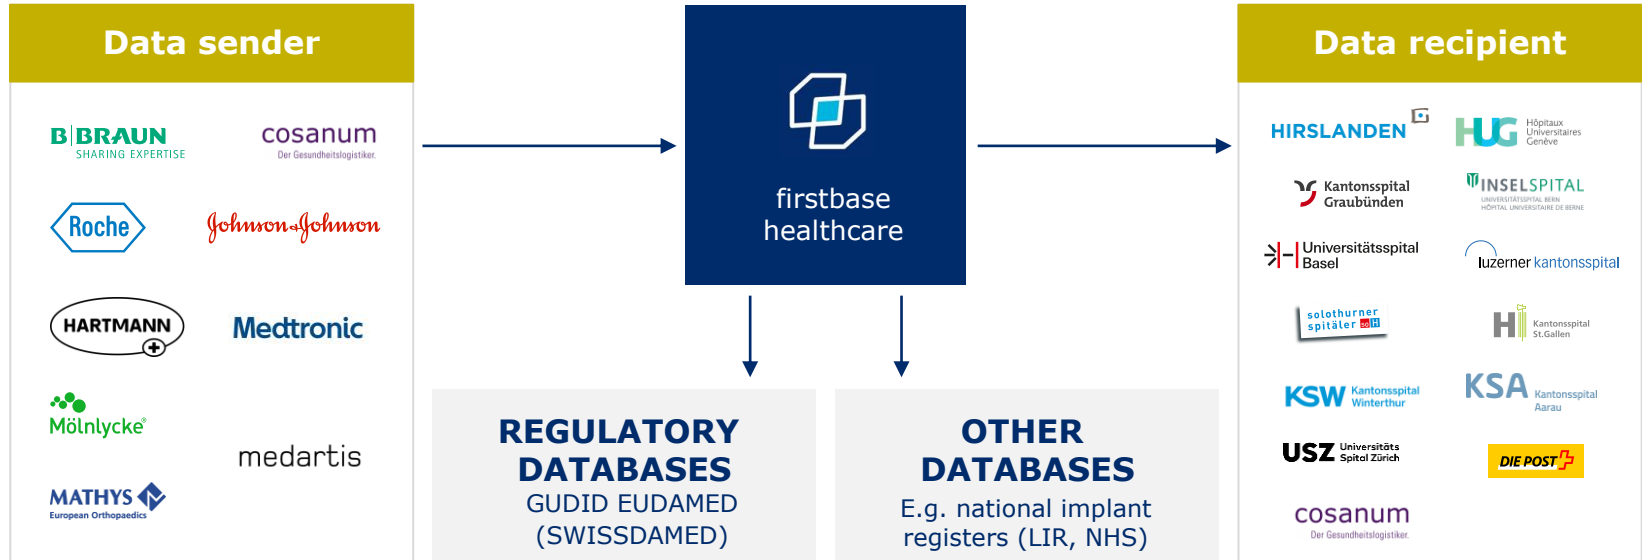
Data sender

B|BRAUN SHARING EXPERTISE

cosanum Der Gesundheitslogistiker.

Roche

Johnson & Johnson

HARTMANN

Medtronic

Mölnlycke

medartis

MATHYS European Orthopaedics

firstbase healthcare

REGULATORY DATABASES
GUDID EUDAMED (SWISSDAMED)

OTHER DATABASES
E.g. national implant registers (LIR, NHS)

Data recipient

HIRSLANDEN

HUG Hôpitaux Universitaires Genève

Kantonsspital Graubünden

INSELSPITAL UNIVERSITÄTSSPITAL BERN HÔPITAL UNIVERSITAIRE DE BERNE

Universitätsspital Basel

luzerner kantonsspital

solothurner spitäler

H Kantonsspital St.Gallen

KSW Kantonsspital Winterthur

KSA Kantonsspital Aarau

USZ Universitäts Spital Zürich

DIE POST

cosanum Der Gesundheitslogistiker.